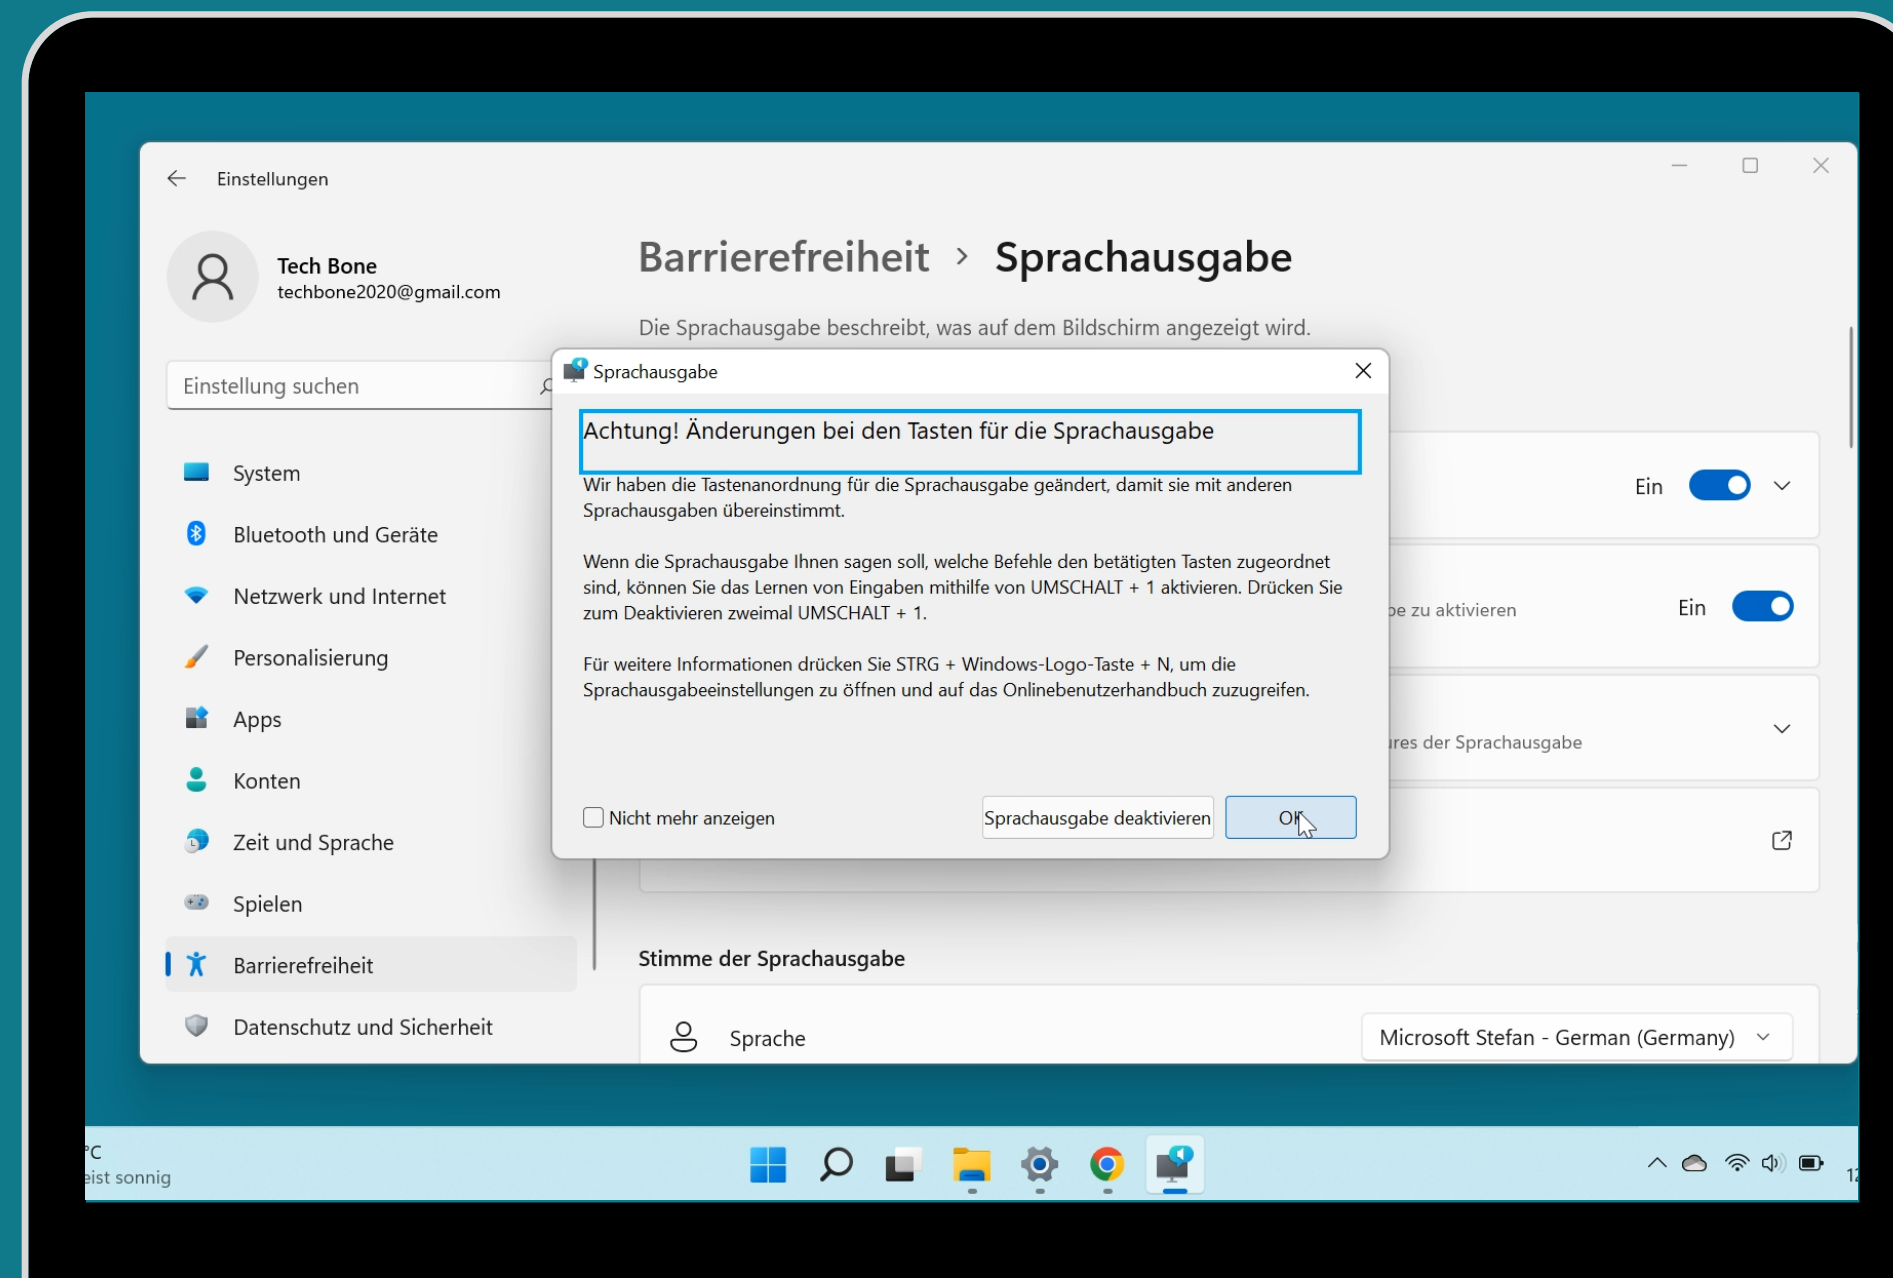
Einstellungen

Tech Bone
techbone2020@gmail.com

Einstellung suchen

System
Bluetooth und Geräte
Netzwerk und Internet
Personalisierung
Apps
Konten
Zeit und Sprache
Spielen
Barrierefreiheit
Datenschutz und Sicherheit

Barrierefreiheit > Sprachausgabe

Die Sprachausgabe beschreibt, was auf dem Bildschirm angezeigt wird.

Ein

be zu aktivieren

Ein

ures der Sprachausgabe

Stimme der Sprachausgabe

Sprache

Microsoft Stefan - German (Germany)

Sprachausgabe

Achtung! Änderungen bei den Tasten für die Sprachausgabe

Wir haben die Tastenanordnung für die Sprachausgabe geändert, damit sie mit anderen Sprachausgaben übereinstimmt.

Wenn die Sprachausgabe Ihnen sagen soll, welche Befehle den betätigten Tasten zugeordnet sind, können Sie das Lernen von Eingaben mithilfe von UMSCHALT + 1 aktivieren. Drücken Sie zum Deaktivieren zweimal UMSCHALT + 1.

Für weitere Informationen drücken Sie STRG + Windows-Logo-Taste + N, um die Sprachausgabeeinstellungen zu öffnen und auf das Onlinebenutzerhandbuch zuzugreifen.

Nicht mehr anzeigen

Sprachausgabe deaktivieren

OK

°C
eist sonnig